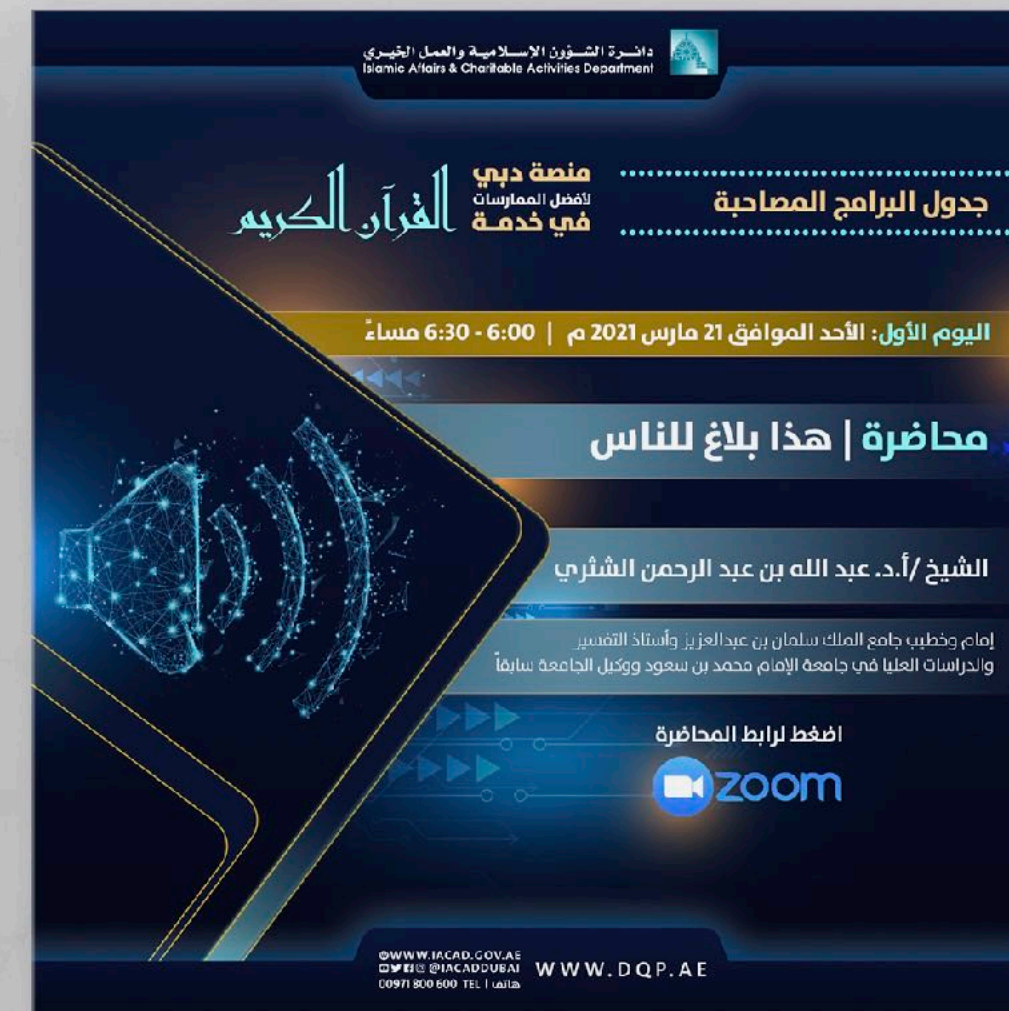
دائـرة الشـؤون الإسـلامية والعمل الخيـري
Islamic Affairs & Charitable Activities Department

منصة دبي لأفضل الممارسات في خدمة القرآن الكريم

جدول البرامج المصاحبة

اليوم الأول: الأحد الموافق 21 مارس 2021 م | 6:00 - 6:30 مساءً

محاضرة | هذا بلاغ للناس

الشيخ /أ.د. عبد الله بن عبد الرحمن الشثري

إمام وخطيب جامع الملك سلمان بن عبدالعزيز وأستاذ التفسير والدراسات العليا في جامعة الإمام محمد بن سعود ووكيل الجامعة سابقاً

اضغط لرابط المحاضرة

zoom

WWW.IACAD.GOV.AE
@IACADDUBAI
00971 800 600 TEL | هاتف

WWW.DQP.AE